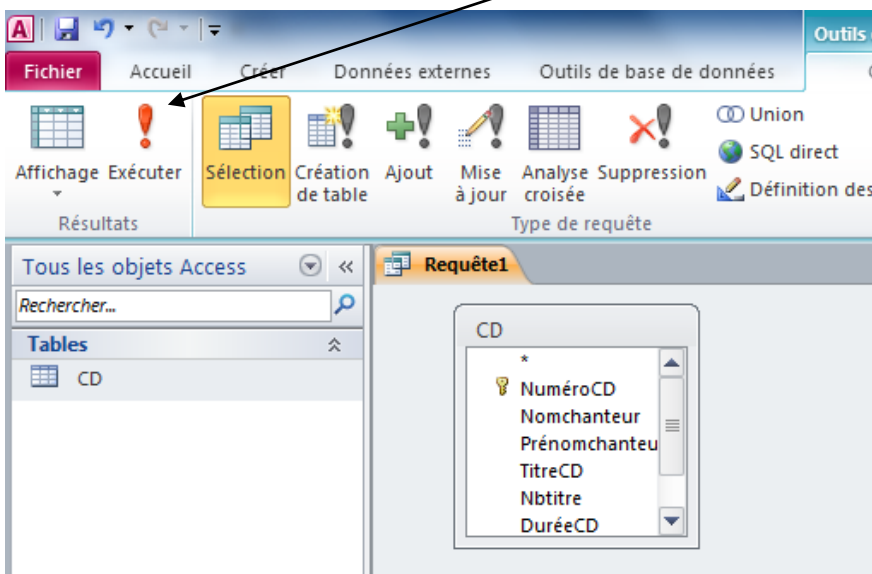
Outils

Fichier Accueil Créer Données externes Outils de base de données

Affichage Exécuter
Résultats

Sélection Création de table Ajout Mise à jour Analyse croisée Suppression
Union
SQL direct
Définition des
Type de requête

Tous les objets Access
Rechercher...
Tables
CD

Requête1

CD
*
NuméroCD
Nomchanteur
Prénomchanteu
TitreCD
Nbtitre
DuréeCD